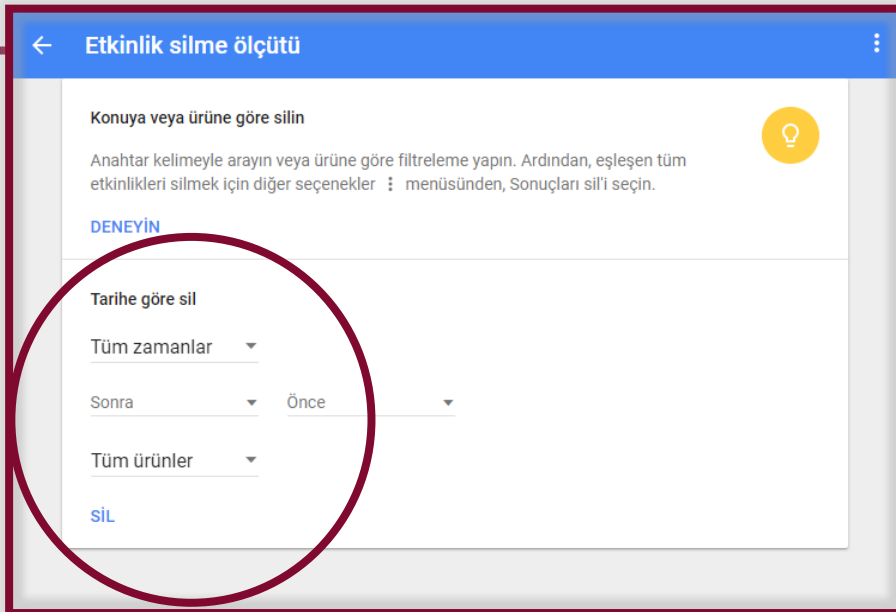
Etkinlik silme ölçütü

Konuya veya ürüne göre silin

Anahtar kelimeyle arayın veya ürüne göre filtreleme yapın. Ardından, eşleşen tüm etkinlikleri silmek için diğer seçenekler ⋮ menüsünden, Sonuçları sil'i seçin.

DENEYİN

Tarihe göre sil

Tüm zamanlar

Sonra

Önce

Tüm ürünler

SİL